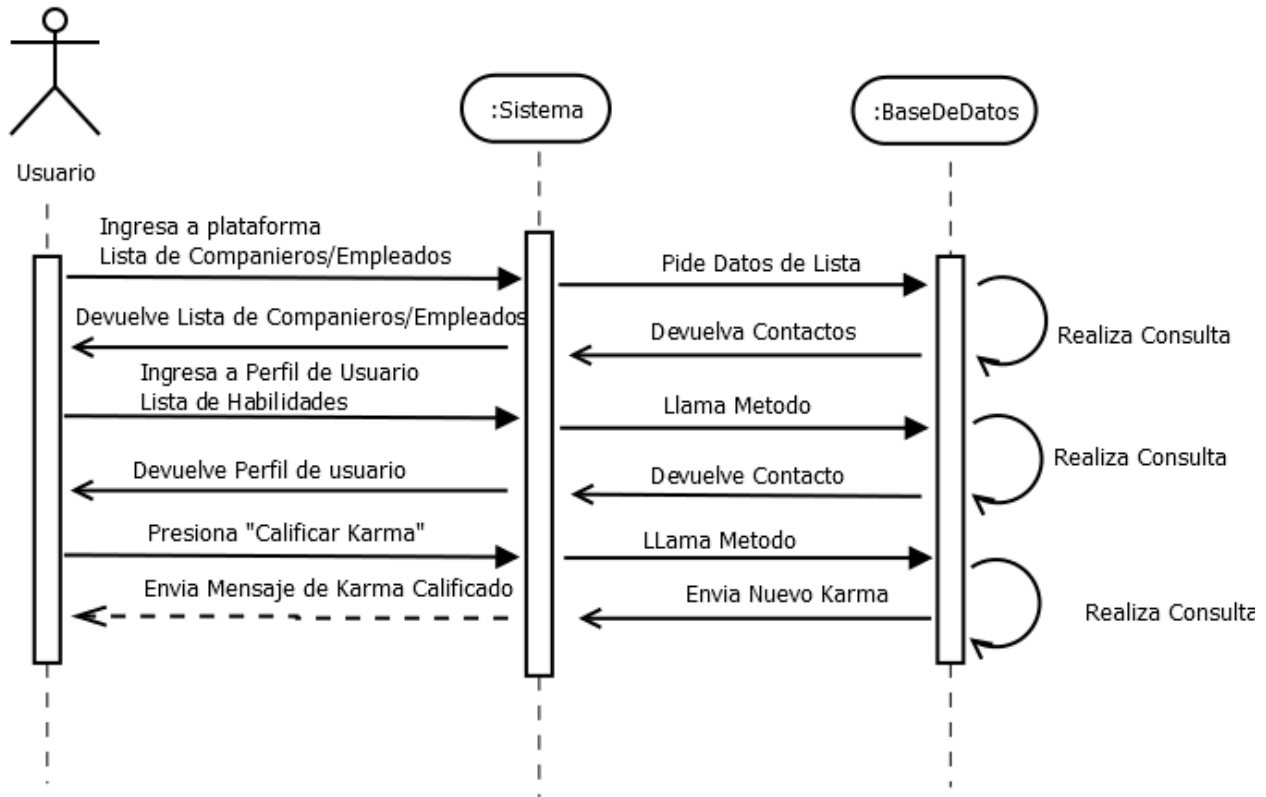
Usuario

:Sistema

:BaseDeDatos

Ingresa a plataforma
Lista de Companieros/Empleados

Pide Datos de Lista

Devuelve Lista de Companieros/Empleados

Devuelva Contactos

Realiza Consulta

Ingresa a Perfil de Usuario
Lista de Habilidades

Llama Metodo

Realiza Consulta

Devuelve Perfil de usuario

Devuelve Contacto

Presiona "Calificar Karma"

LLama Metodo

Envia Mensaje de Karma Calificado

Envia Nuevo Karma

Realiza Consulta